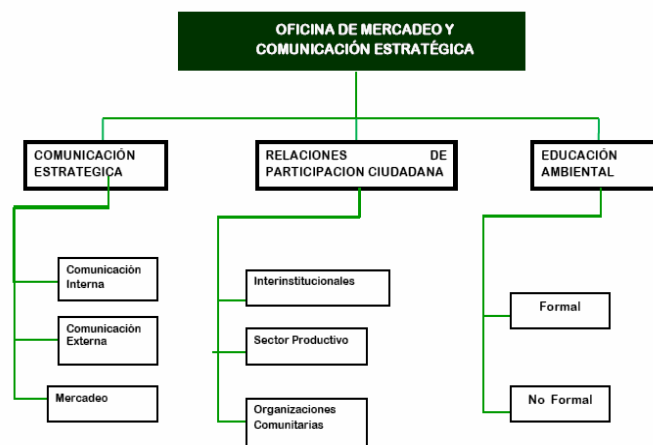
OFICINA DE MERCADEO Y COMUNICACIÓN ESTRATÉGICA

COMUNICACIÓN ESTRATEGICA

Comunicación Interna

Comunicación Externa

Mercadeo

RELACIONES DE PARTICIPACION CIUDADANA

Interinstitucionales

Sector Productivo

Organizaciones Comunitarias

EDUCACIÓN AMBIENTAL

Formal

No Formal